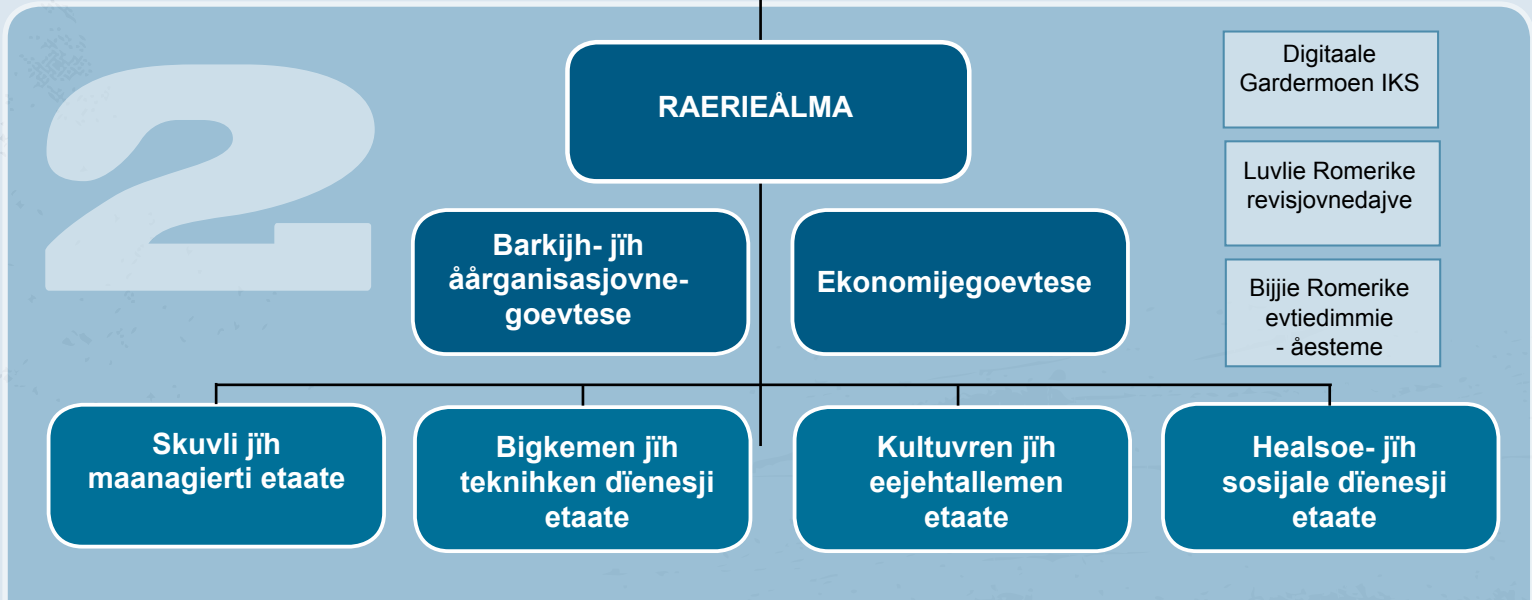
2

RAERIEÅLMA

Digitaale Gardermoen IKS

Luvlie Romerike revisjovnedajve

Bijjie Romerike evtiedimmie - åesteme

Barkijh- jïh åårganisasjovnegoevtese

Ekonomijegoevtese

Skuvli jïh maanagierti etaate

Bigkemen jïh teknihken dïenesji etaate

Kultuvren jïh eejehtallemen etaate

Healsoe- jïh sosijale dïenesji etaate